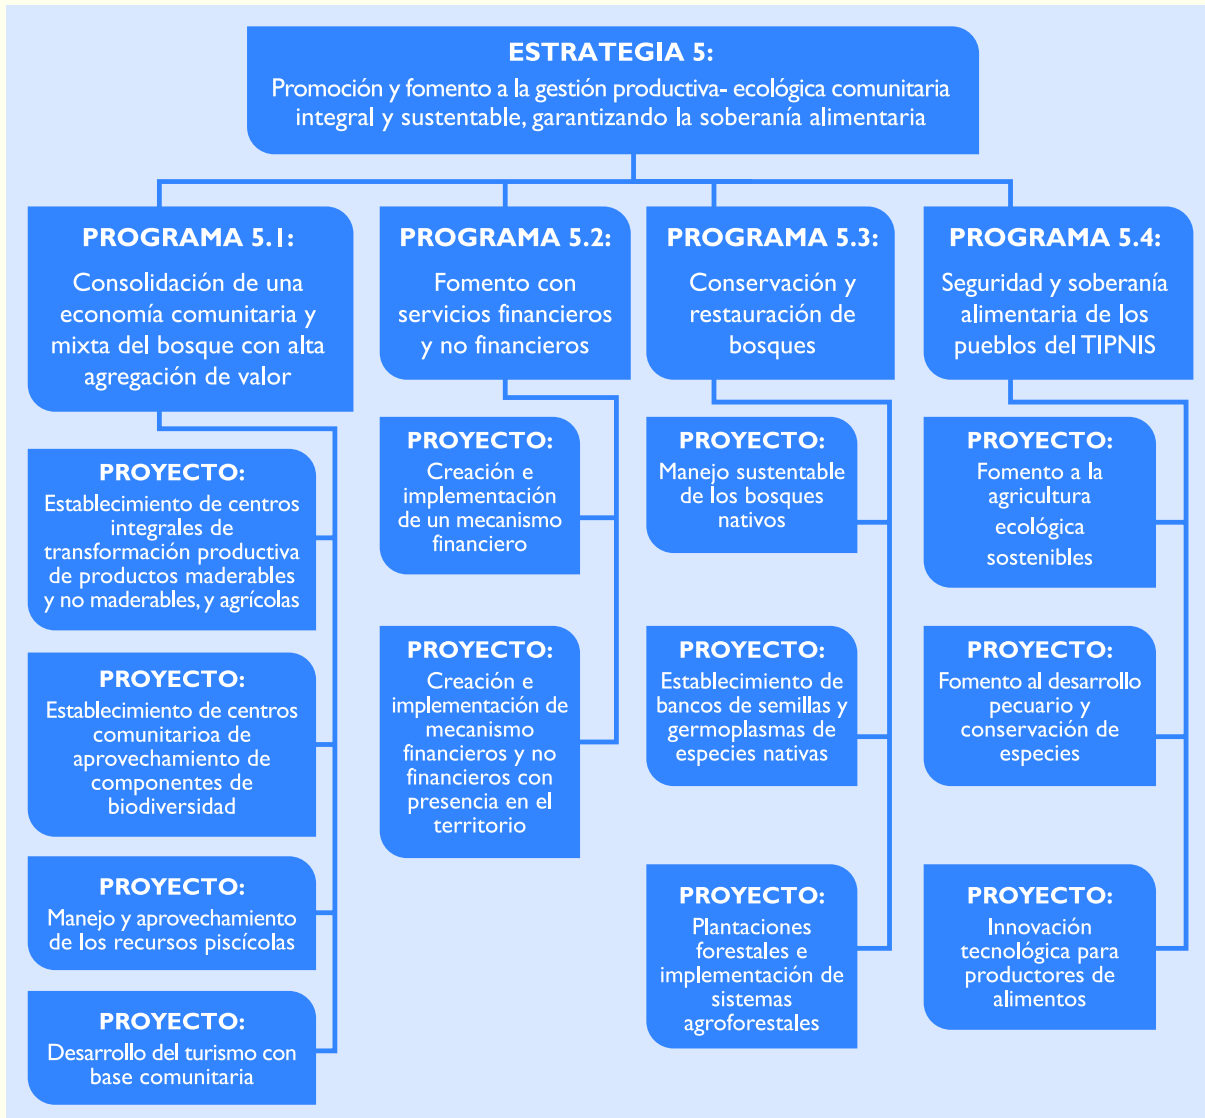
ESTRATEGIA 5:
Promoción y fomento a la gestión productiva- ecológica comunitaria integral y sustentable, garantizando la soberanía alimentaria

PROGRAMA 5.1:
Consolidación de una economía comunitaria y mixta del bosque con alta agregación de valor

PROYECTO:
Establecimiento de centros integrales de transformación productiva de productos maderables y no maderables, y agrícolas

PROYECTO:
Establecimiento de centros comunitarioa de aprovechamiento de componentes de biodiversidad

PROYECTO:
Manejo y aprovechamiento de los recursos piscícolas

PROYECTO:
Desarrollo del turismo con base comunitaria

PROGRAMA 5.2:
Fomento con servicios financieros y no financieros

PROYECTO:
Creación e implementación de un mecanismo financiero

PROYECTO:
Creación e implementación de mecanismo financieros y no financieros con presencia en el territorio

PROGRAMA 5.3:
Conservación y restauración de bosques

PROYECTO:
Manejo sustentable de los bosques nativos

PROYECTO:
Establecimiento de bancos de semillas y germoplasmas de especies nativas

PROYECTO:
Plantaciones forestales e implementación de sistemas agroforestales

PROGRAMA 5.4:
Seguridad y soberanía alimentaria de los pueblos del TIPNIS

PROYECTO:
Fomento a la agricultura ecológica sostenibles

PROYECTO:
Fomento al desarrollo pecuario y conservación de especies

PROYECTO:
Innovación tecnológica para productores de alimentos